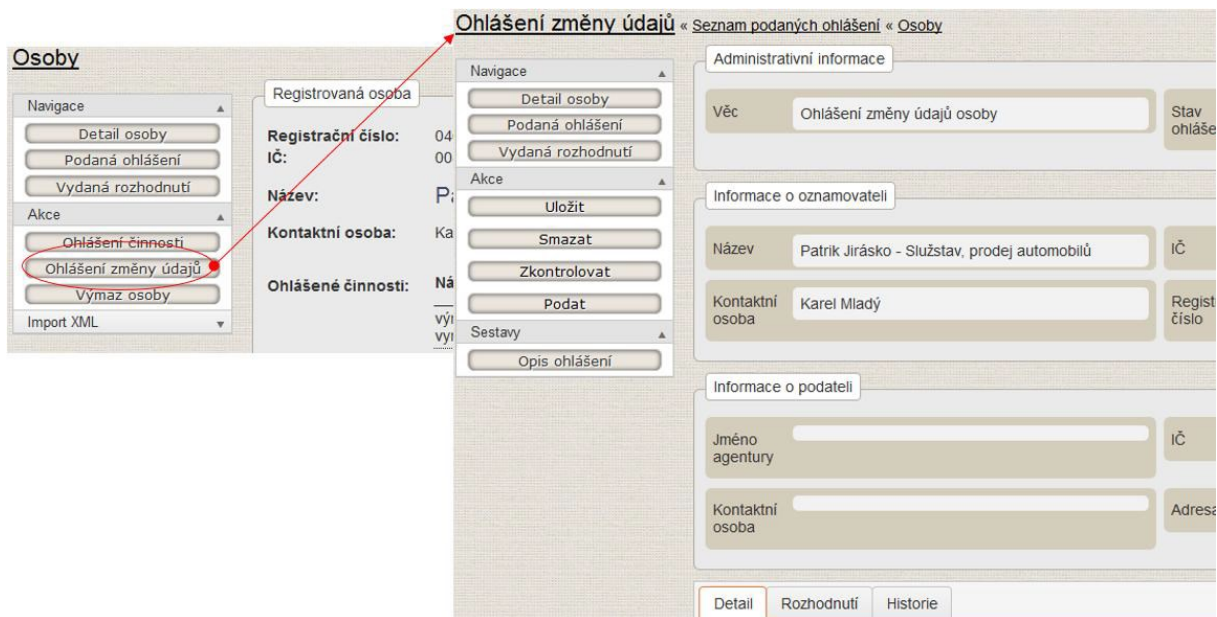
Osoby

Navigace
Detail osoby
Podaná ohlášení
Vydaná rozhodnutí
Akce
Ohlášení činností
Ohlášení změny údajů
Výmaz osoby
Import XML

Registrovaná osoba
Registrační číslo: 04
IČ: 00
Název: P
Kontaktní osoba: Ka
Ohlášené činnosti: Ná
vý
vy

Ohlášení změny údajů « Seznam podaných ohlášení « Osoby

Navigace
Detail osoby
Podaná ohlášení
Vydaná rozhodnutí
Akce
Uložit
Smazat
Zkontrolovat
Podat
Sestavy
Opis ohlášení

Administrativní informace
Věc | Ohlášení změny údajů osoby
Stav ohláše

Informace o oznamovateli
Název | Patrik Jirásko - Služstav, prodej automobilů
IČ
Kontaktní osoba | Karel Mladý
Regist číslo

Informace o podateli
Jméno agentury
IČ
Kontaktní osoba
Adresa

Detail | Rozhodnutí | Historie